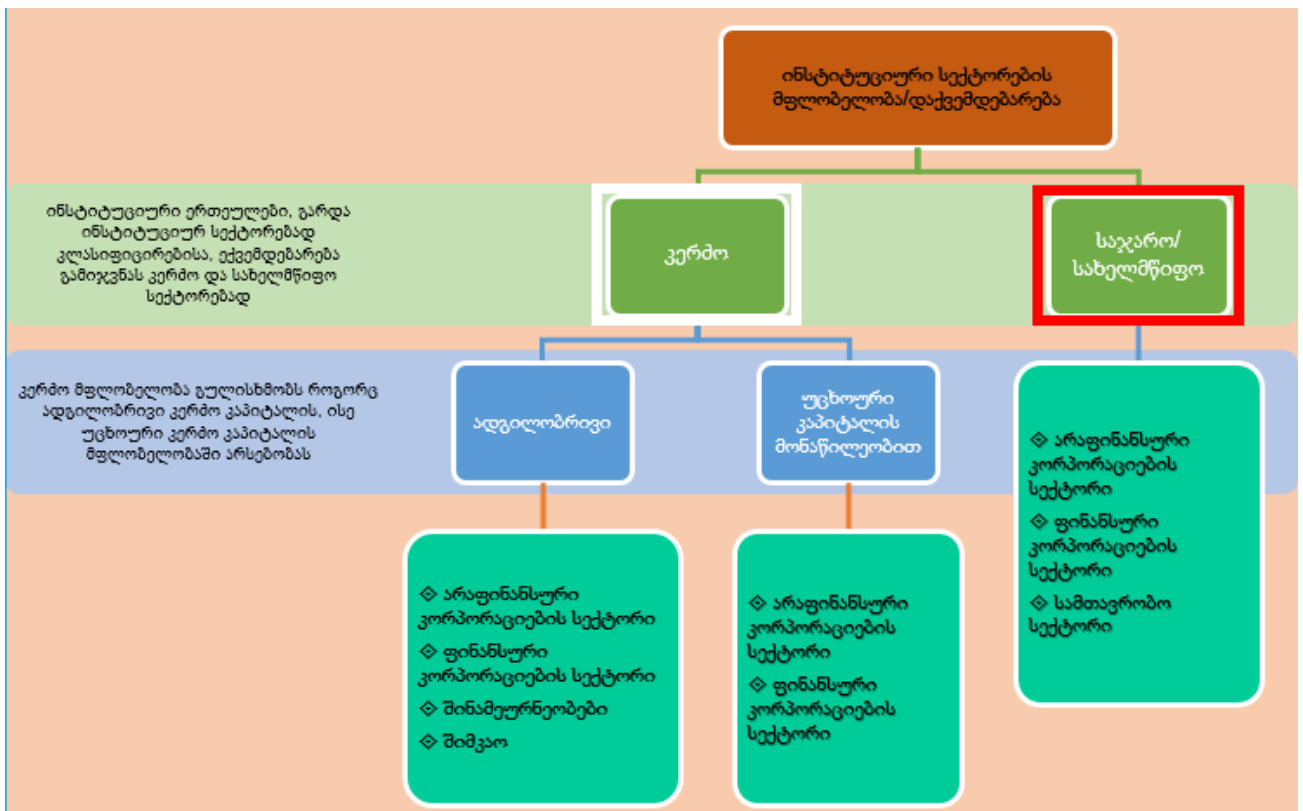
ინსტიტუციური სექტორების მფლობელობა/დაქვემდებარება

ინსტიტუციური ერთეულები, გარდა ინსტიტუციურ სექტორებად კლასიფიცირებისა, ექვემდებარება გამიჯვნას კერძო და სახელმწიფო სექტორებად

კერძო

საჯარო/ სახელმწიფო

კერძო მფლობელობა გულისხმობს როგორც ადგილობრივი კერძო კაპიტალის, ისე უცხოური კერძო კაპიტალის მფლობელობაში არსებობას

ადგილობრივი

უცხოური კაპიტალის მონაწილეობით

◈ არაფინანსური კორპორაციების სექტორი
◈ ფინანსური კორპორაციების სექტორი
◈ სამთავრობო სექტორი

◈ არაფინანსური კორპორაციების სექტორი
◈ ფინანსური კორპორაციების სექტორი
◈ შინამეურნეობები
◈ შიმკაო

◈ არაფინანსური კორპორაციების სექტორი
◈ ფინანსური კორპორაციების სექტორი